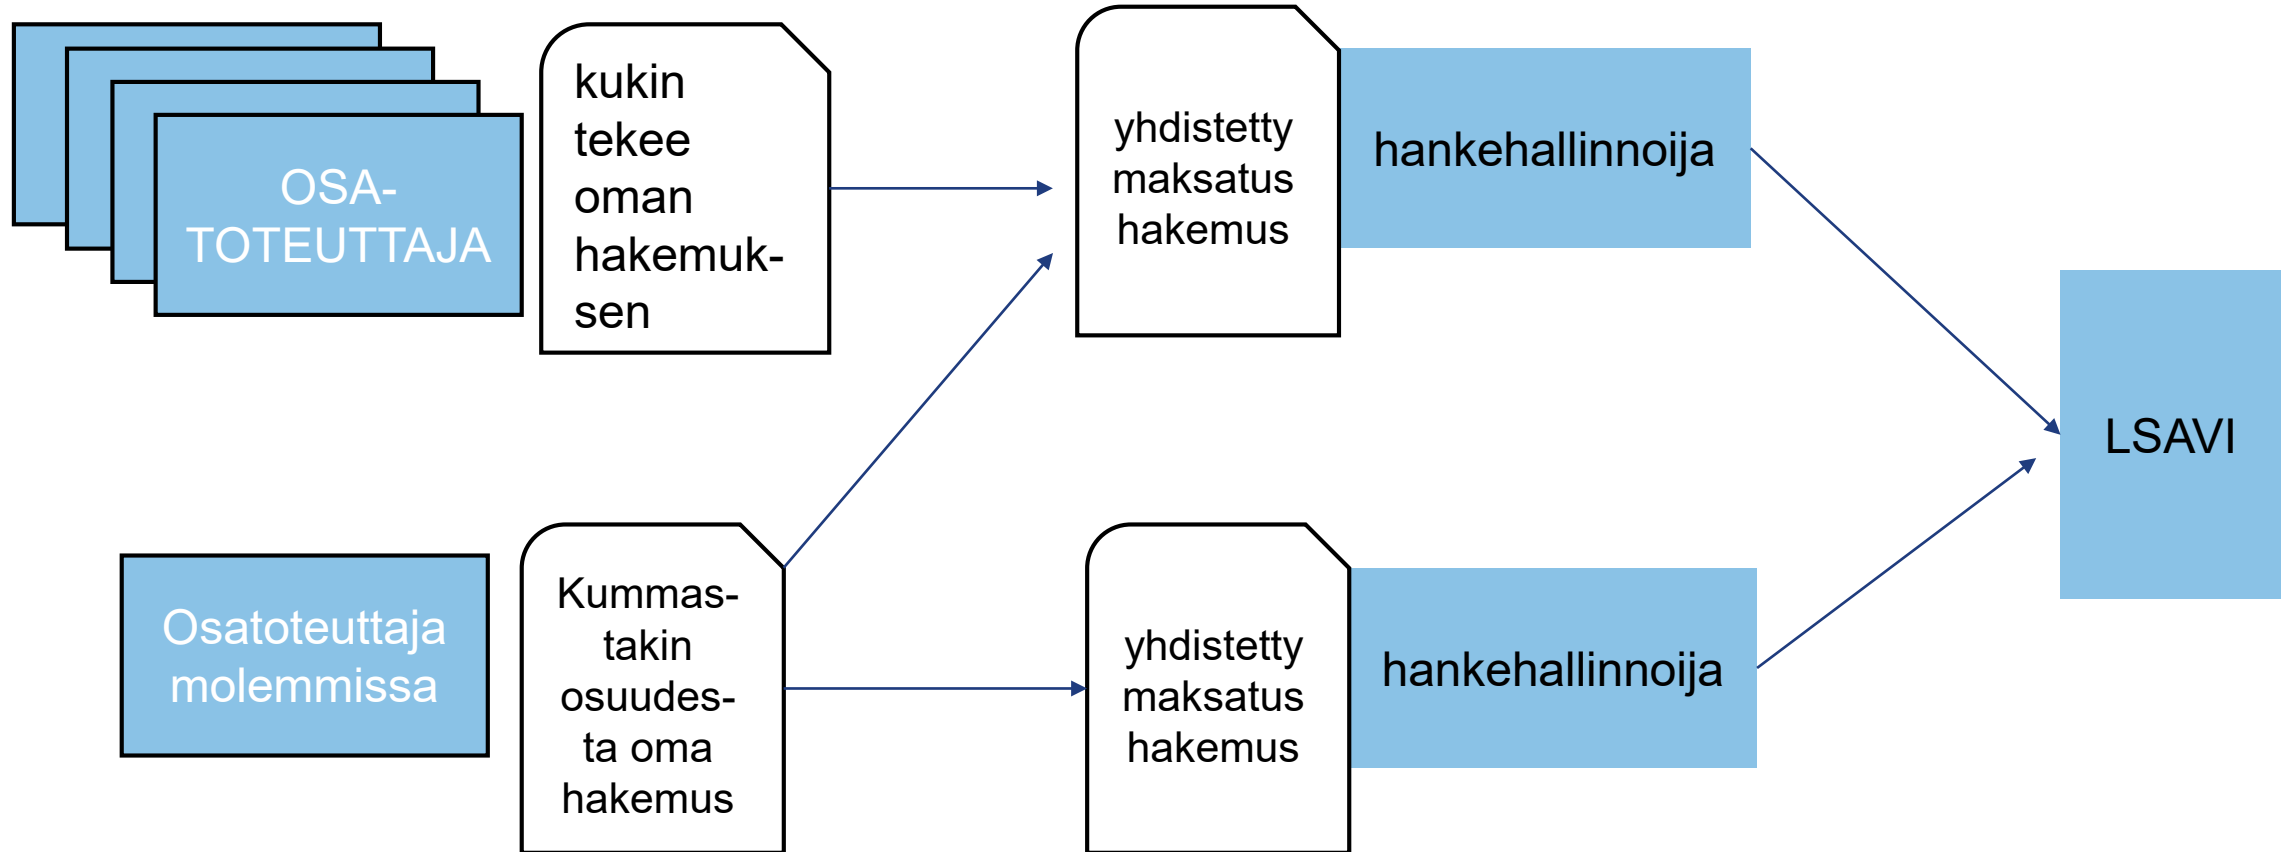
OSA-TOTEUTTAJA

kukin tekee oman hakemuksen

yhdistetty maksatus hakemus

hankehallinnoija

LSAVI

Osatoteuttaja molemmissa

Kummastakin osuudesta oma hakemus

yhdistetty maksatus hakemus

hankehallinnoija